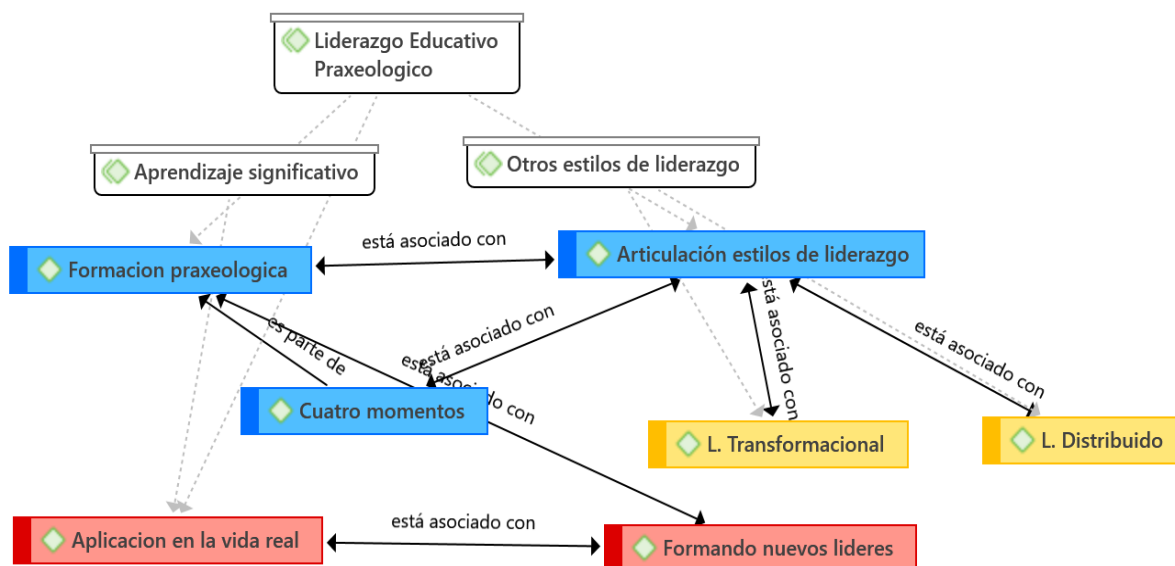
Liderazgo Educativo Praxeologico

Aprendizaje significativo

Otros estilos de liderazgo

está asociado con

Formacion praxeologica

Articulación estilos de liderazgo

está asociado con

está asociado con

es parte de

está asociado con

está asociado con

Cuatro momentos

L. Transformacional

L. Distribuido

está asociado con

Aplicacion en la vida real

Formando nuevos lideres